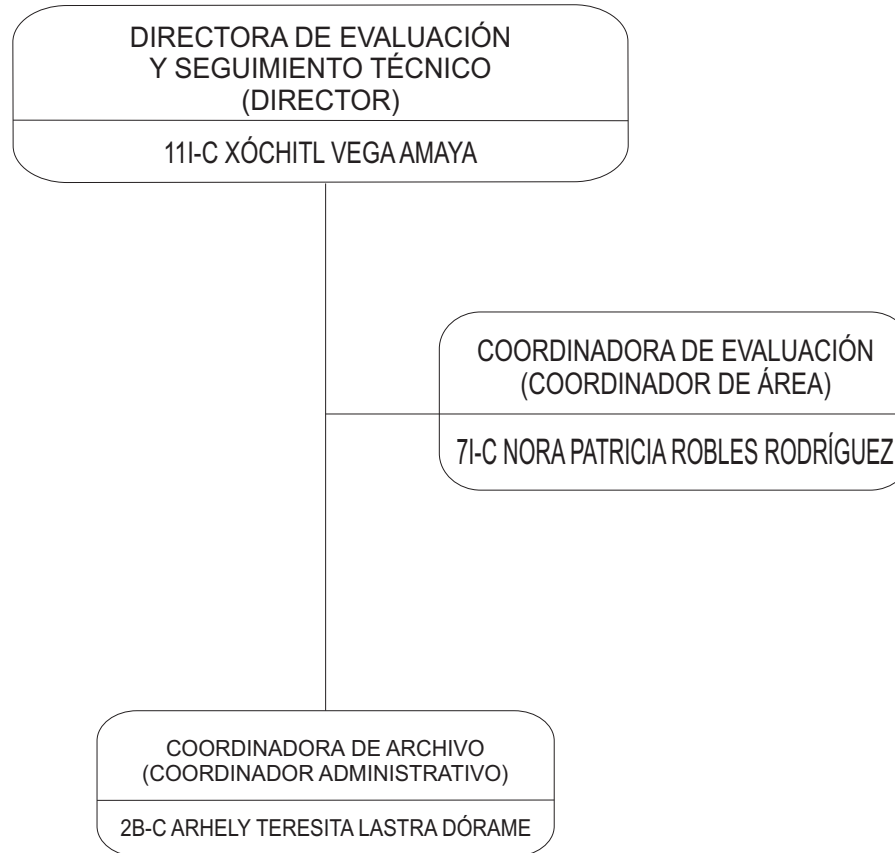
DIRECTORA DE EVALUACIÓN
Y SEGUIMIENTO TÉCNICO
(DIRECTOR)

11I-C XÓCHITL VEGA AMAYA

COORDINADORA DE EVALUACIÓN
(COORDINADOR DE ÁREA)

7I-C NORA PATRICIA ROBLES RODRÍGUEZ

COORDINADORA DE ARCHIVO
(COORDINADOR ADMINISTRATIVO)

2B-C ARHELY TERESITA LASTRA DÓRAME